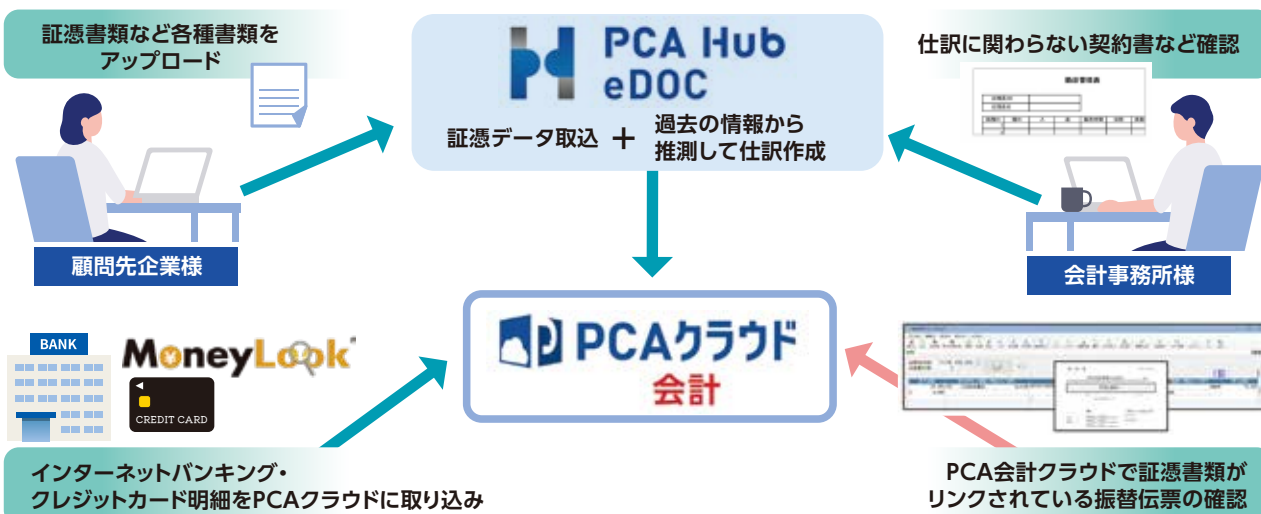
証憑書類など各種書類をアップロード

PCA Hub eDOC

証憑データ取込 ＋ 過去の情報から推測して仕訳作成

仕訳に関わらない契約書など確認

顧問先企業様

会計事務所様

BANK

MoneyLook

CREDIT CARD

PCAクラウド
会計

インターネットバンキング・クレジットカード明細をPCAクラウドに取り込み

PCA会計クラウドで証憑書類がリンクされている振替伝票の確認